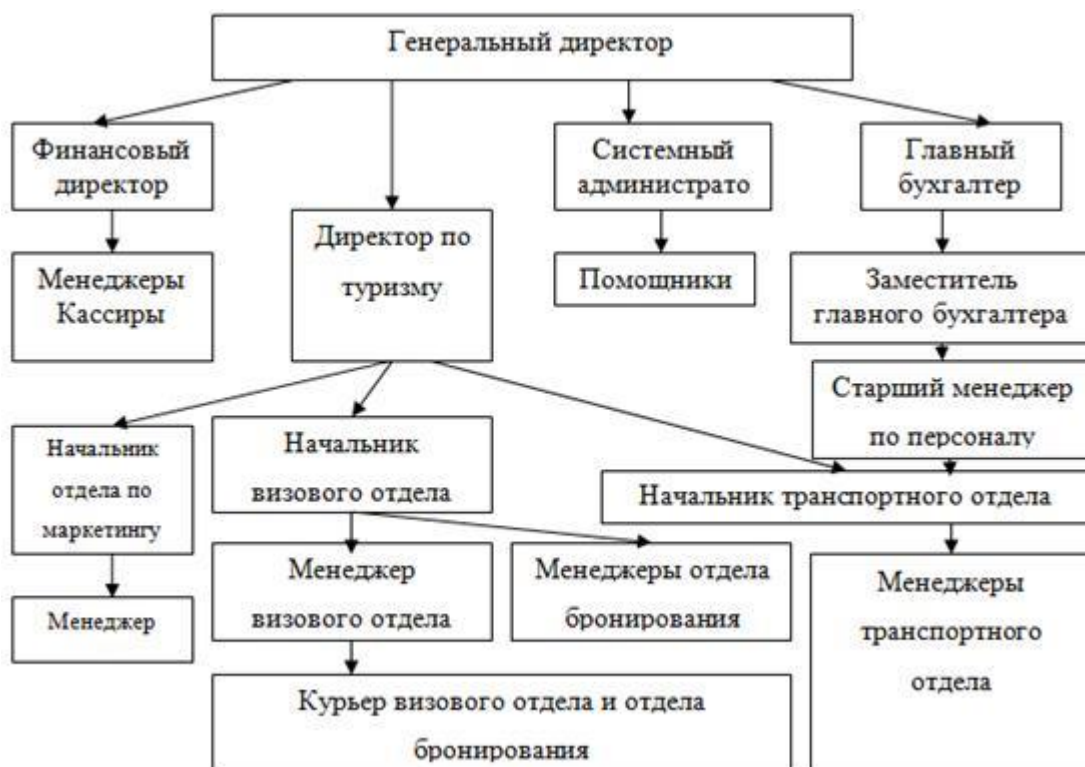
Генеральный директор

Финансовый директор

Менеджеры Кассиры

Директор по туризму

Системный администрато

Помощники

Главный бухгалтер

Заместитель главного бухгалтера

Старший менеджер по персоналу

Начальник отдела по маркетингу

Менеджер

Начальник визового отдела

Начальник транспортного отдела

Менеджер визового отдела

Менеджеры отдела бронирования

Менеджеры транспортного отдела

Курьер визового отдела и отдела бронирования